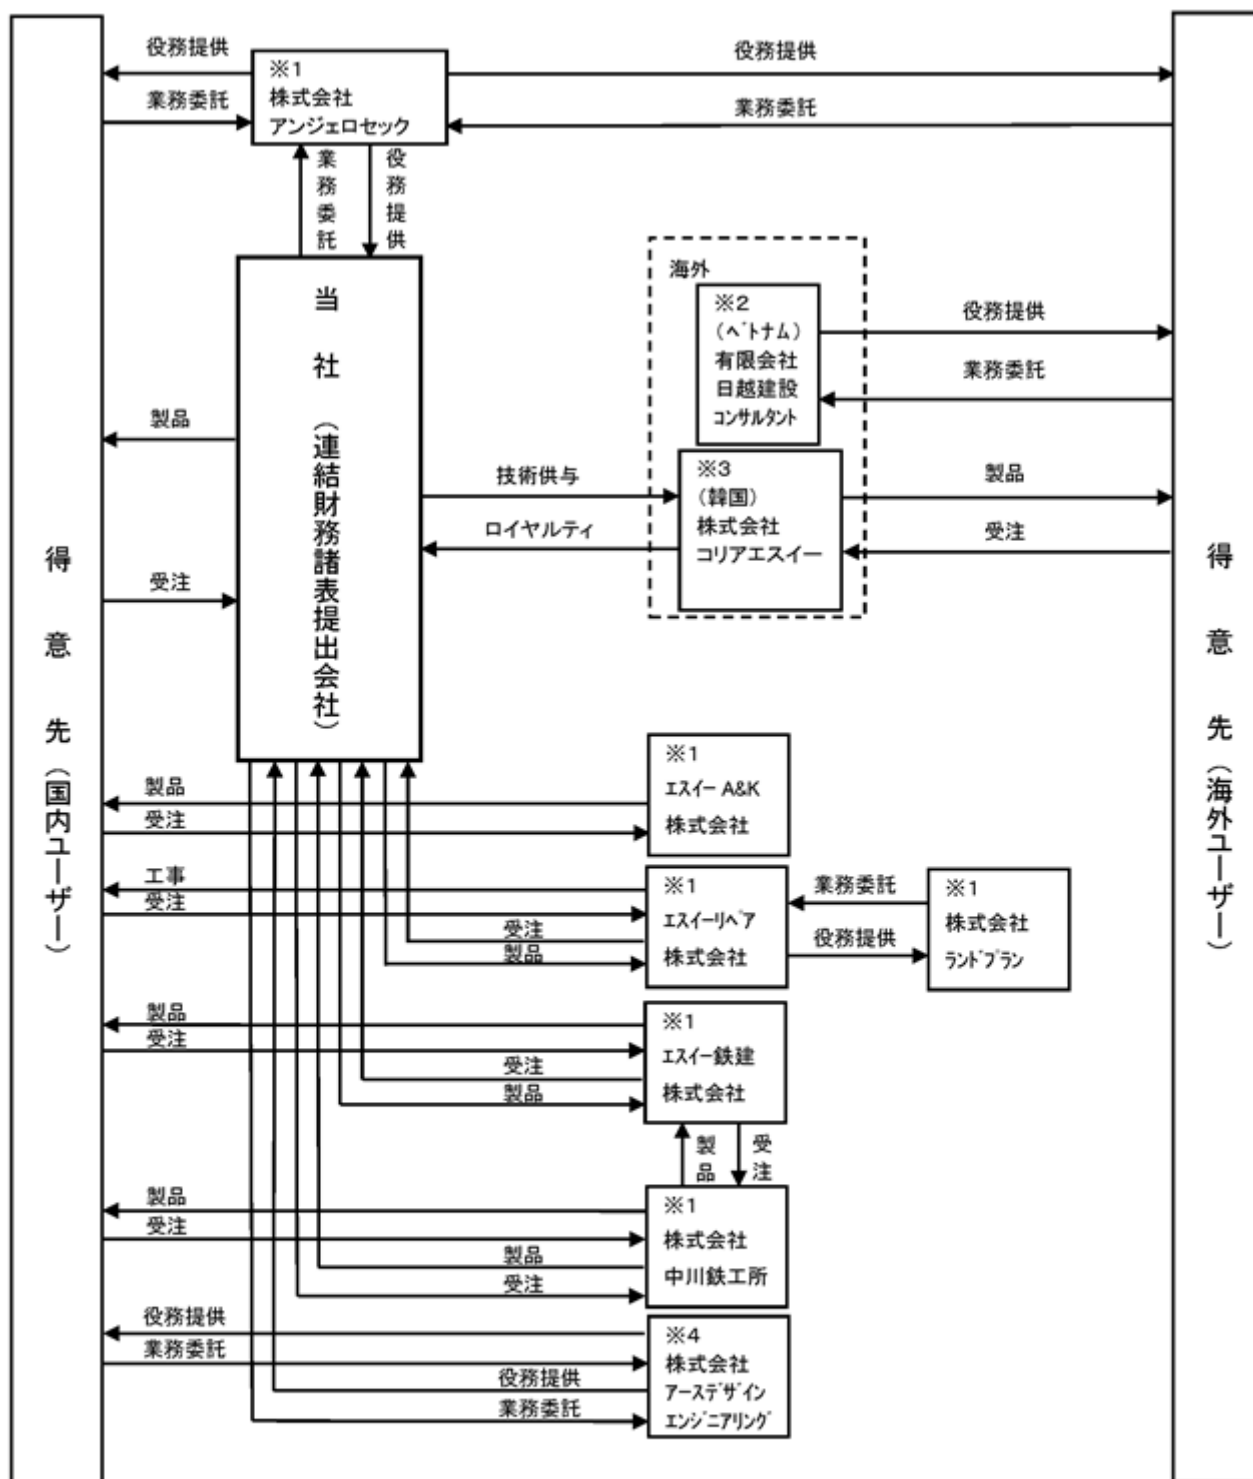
得意先（国内ユーザー）

役務提供
業務委託

※1
株式会社
アンジェロセック

役務提供
業務委託

業務委託
役務提供

当社（連結財務諸表提出会社）

製品
受注

海外
※2
（ベトナム）
有限会社
日越建設
コンサルタント

役務提供
業務委託

技術供与
ロイヤルティ

※3
（韓国）
株式会社
コリアエスイー

製品
受注

得意先（海外ユーザー）

製品
受注
※1
エスイー A&K
株式会社

工事
受注
受注
製品
※1
エスイーリペア
株式会社

業務委託
役務提供
※1
株式会社
ランドプラン

製品
受注
受注
製品
※1
エスイー鉄建
株式会社

製品
受注

製品
受注
製品
受注
※1
株式会社
中川鉄工所

役務提供
業務委託
役務提供
業務委託
※4
株式会社
アースデザイン
エンジニアリング